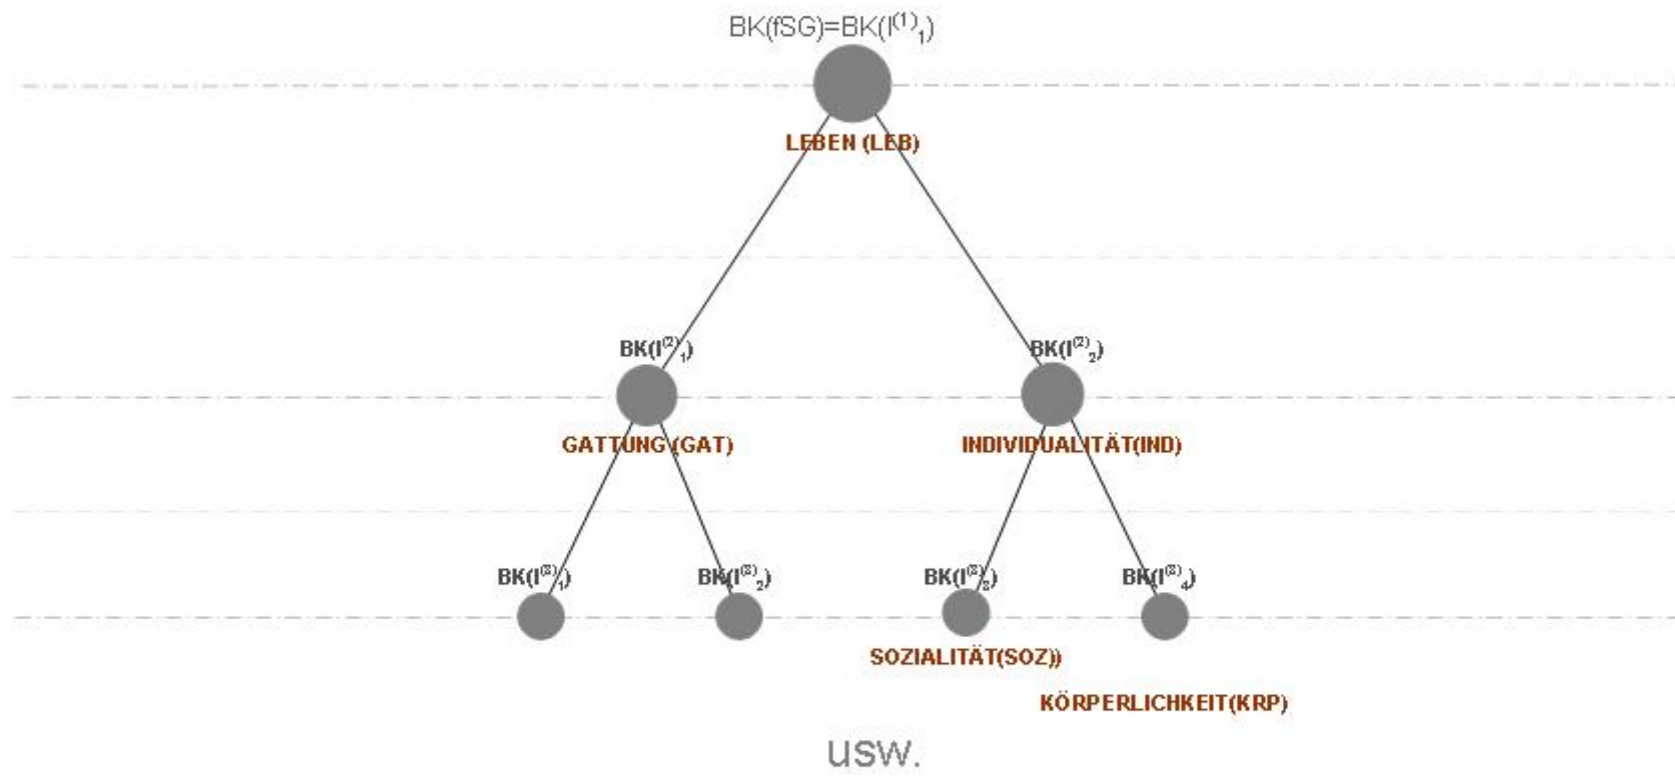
BK(fSG)=BK($I^{(1)}_1$)

LEBEN (LEB)

BK($I^{(2)}_1$)

BK($I^{(2)}_2$)

GATTUNG (GAT)

INDIVIDUALITÄT(IND)

BK($I^{(3)}_1$)

BK($I^{(3)}_2$)

BK($I^{(3)}_3$)

BK($I^{(3)}_4$)

SOZIALITÄT(SOZ))

KÖRPERLICHKEIT(KRP)

usw.